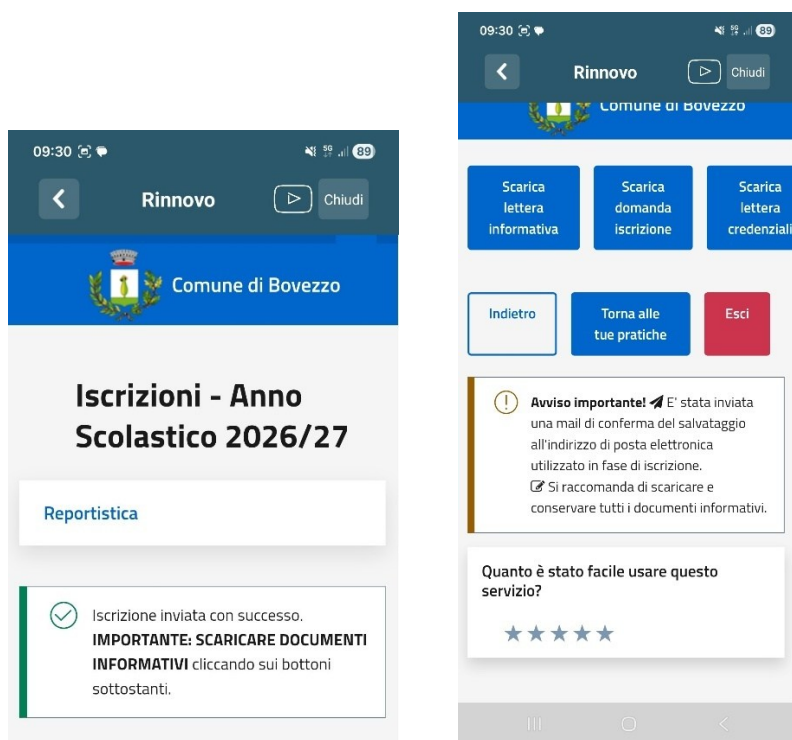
09:30 89

Rinnovo

Chiudi

Comune di Bovezzo

Iscrizioni - Anno Scolastico 2026/27

Reportistica

Iscrizione inviata con successo. **IMPORTANTE: SCARICARE DOCUMENTI INFORMATIVI** cliccando sui bottoni sottostanti.

09:30 89

Rinnovo

Chiudi

Comune di Bovezzo

Scarica lettera informativa

Scarica domanda iscrizione

Scarica lettera credenziali

Indietro

Torna alle tue pratiche

Esci

**Avviso importante!** E' stata inviata una mail di conferma del salvataggio all'indirizzo di posta elettronica utilizzato in fase di iscrizione.
Si raccomanda di scaricare e conservare tutti i documenti informativi.

Quanto è stato facile usare questo servizio?